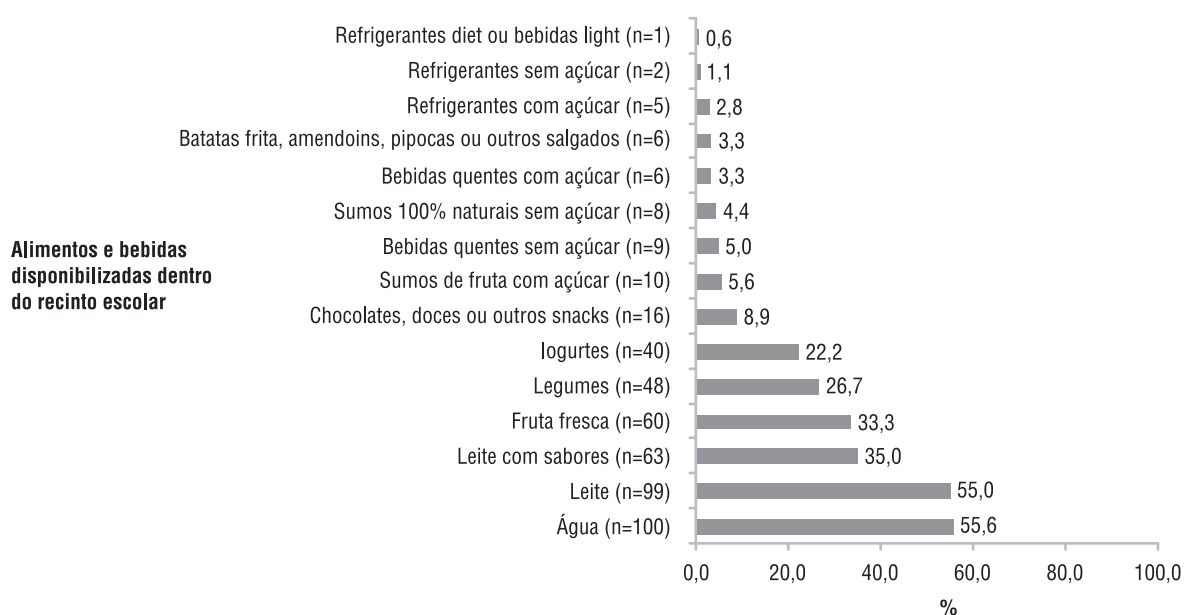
Alimentos e bebidas disponibilizadas dentro do recinto escolar

Refrigerantes diet ou bebidas light (n=1) 0,6
Refrigerantes sem açúcar (n=2) 1,1
Refrigerantes com açúcar (n=5) 2,8
Batatas frita, amendoins, pipocas ou outros salgados (n=6) 3,3
Bebidas quentes com açúcar (n=6) 3,3
Sumos 100% naturais sem açúcar (n=8) 4,4
Bebidas quentes sem açúcar (n=9) 5,0
Sumos de fruta com açúcar (n=10) 5,6
Chocolates, doces ou outros snacks (n=16) 8,9
Iogurtes (n=40) 22,2
Legumes (n=48) 26,7
Fruta fresca (n=60) 33,3
Leite com sabores (n=63) 35,0
Leite (n=99) 55,0
Água (n=100) 55,6

0,0 20,0 40,0 60,0 80,0 100,0
%